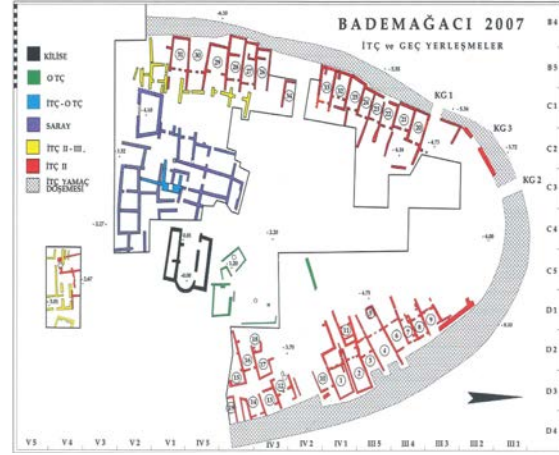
BADEMAĞACI 2007
İTÇ ve GEÇ YERLEŞMELER

KİLİSE
O TÇ
İTÇ - O TÇ
SARAY
İTÇ II - III
İTÇ II
İTÇ YAMAÇ DÖŞEMESİ

KG 1
KG 3
KG 2

B4
B5
C1
C2
C3
C4
C5
D1
D2
D3
D4

V5
V4
V3
V2
V1
IV5
IV3
IV2
IV1
III5
III4
III3
III2
III1